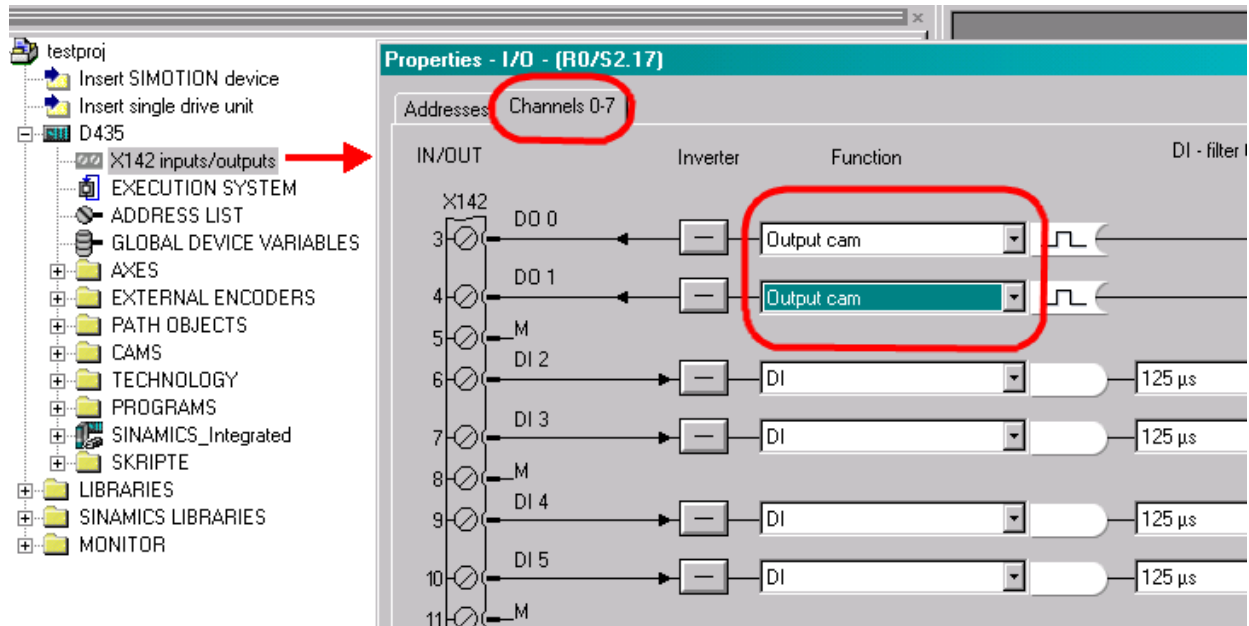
testproj
Insert SIMOTION device
Insert single drive unit
D435
X142 inputs/outputs
EXECUTION SYSTEM
ADDRESS LIST
GLOBAL DEVICE VARIABLES
AXES
EXTERNAL ENCODERS
PATH OBJECTS
CAMS
TECHNOLOGY
PROGRAMS
SINAMICS_Integrated
SKRIPTE
LIBRARIES
SINAMICS LIBRARIES
MONITOR

Properties - I/O - (R0/S2.17)
Addresses
Channels 0-7
IN/OUT
Inverter
Function
DI - filter t
X142
3 DO 0 Output cam
4 DO 1 Output cam
5 M
6 DI 2 DI 125 µs
7 DI 3 DI 125 µs
8 M
9 DI 4 DI 125 µs
10 DI 5 DI 125 µs
11 M